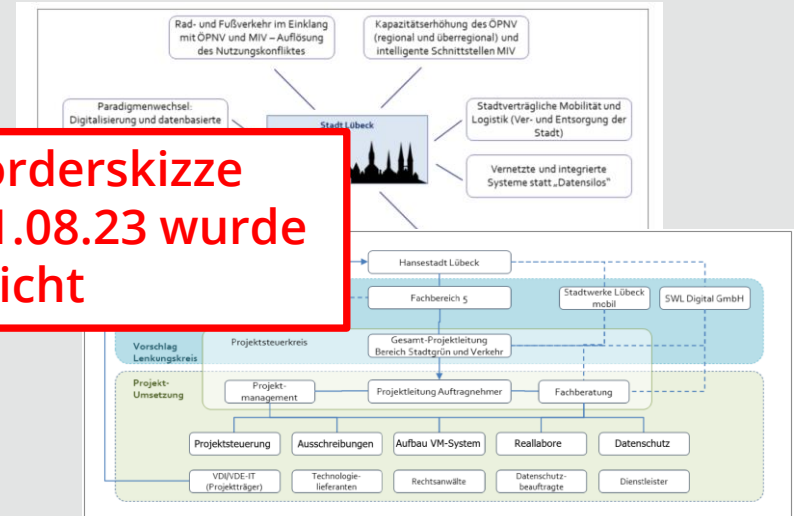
Rad- und Fußverkehr im Einklang mit ÖPNV und MIV – Auflösung des Nutzungskonfliktes

Kapazitätserhöhung des ÖPNV (regional und überregional) und intelligente Schnittstellen MIV

Paradigmenwechsel: Digitalisierung und datenbasierte

Stadt Lübeck

Stadtverträgliche Mobilität und Logistik (Ver- und Entsorgung der Stadt)

Vernetzte und integrierte Systeme statt „Datensilos"

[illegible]orderskizze
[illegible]1.08.23 wurde
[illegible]icht

Hansestadt Lübeck

Fachbereich 5

Stadtwerke Lübeck mobil

SWL Digital GmbH

Vorschlag Lenkungskreis

Projektsteuerkreis

Gesamt-Projektleitung Bereich Stadtgrün und Verkehr

Projekt-Umsetzung

Projekt-management

Projektleitung Auftragnehmer

Fachberatung

Projektsteuerung

Ausschreibungen

Aufbau VM-System

Reallabore

Datenschutz

VDI/VDE-IT (Projektträger)

Technologie-lieferanten

Rechtsanwälte

Datenschutz-beauftragte

Dienstleister